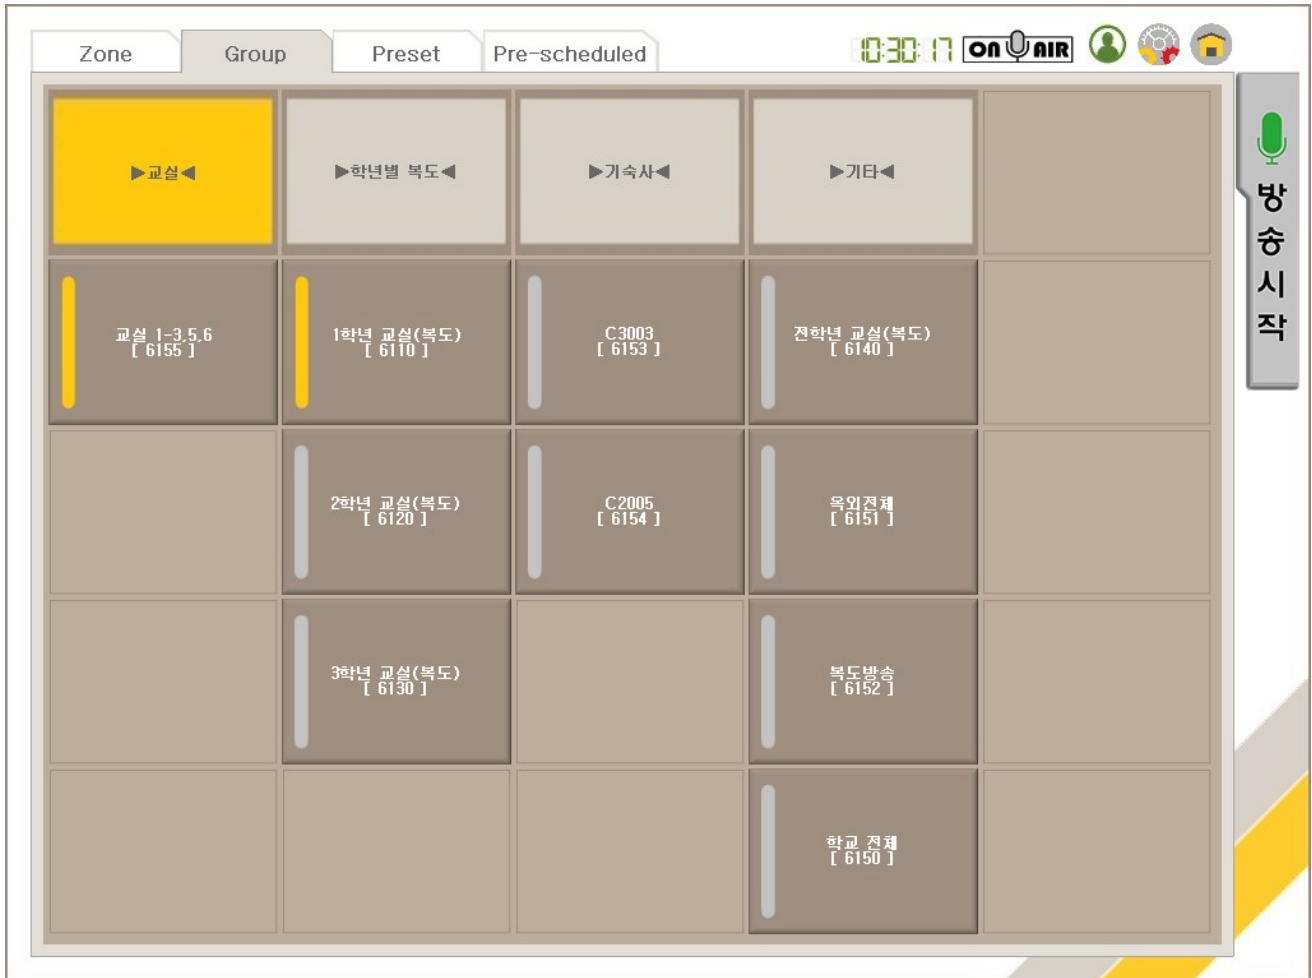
Zone Group Preset Pre-scheduled

10:30:17 ON AIR

방송시작

▶교실◀ ▶학년별 복도◀ ▶기숙사◀ ▶기타◀

교실 1-3,5,6
[ 6155 ]

1학년 교실(복도)
[ 6110 ]

C3003
[ 6153 ]

전학년 교실(복도)
[ 6140 ]

2학년 교실(복도)
[ 6120 ]

C2005
[ 6154 ]

옥외전체
[ 6151 ]

3학년 교실(복도)
[ 6130 ]

복도방송
[ 6152 ]

학교 전체
[ 6150 ]